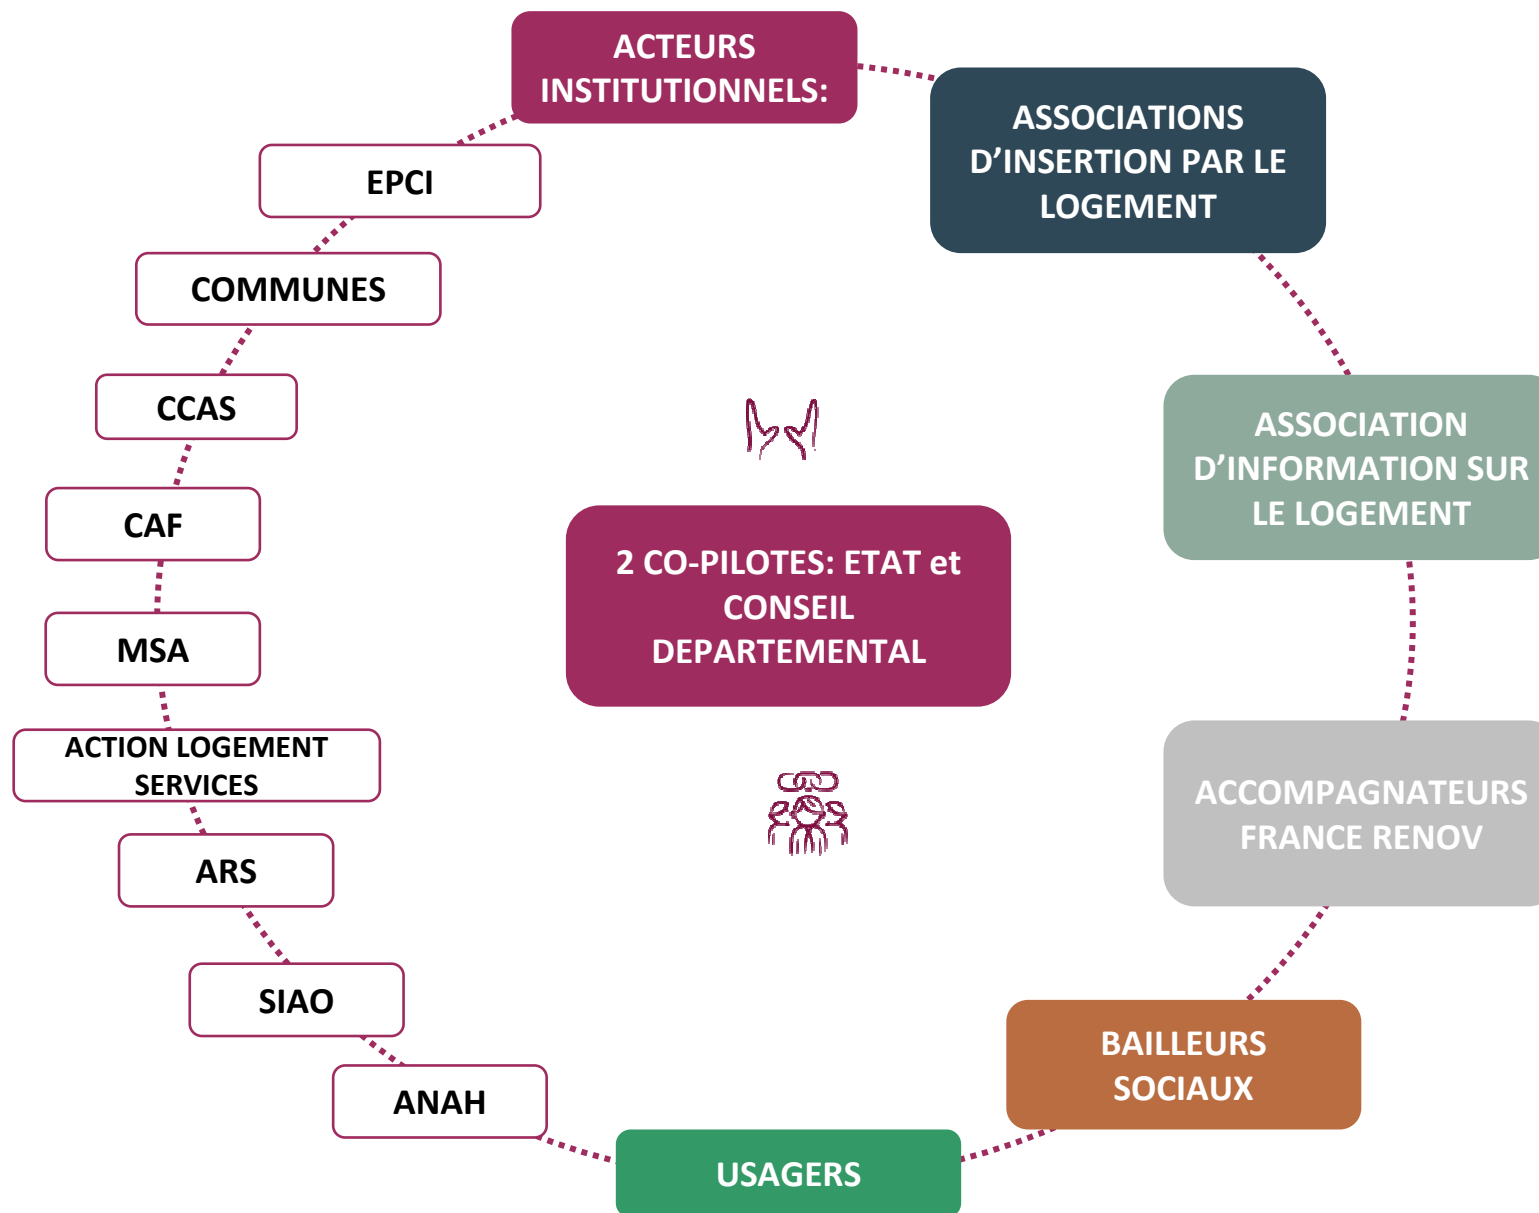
ACTEURS INSTITUTIONNELS:

EPCI

COMMUNES

CCAS

CAF

MSA

ACTION LOGEMENT SERVICES

ARS

SIAO

ANAH

ASSOCIATIONS D'INSERTION PAR LE LOGEMENT

ASSOCIATION D'INFORMATION SUR LE LOGEMENT

ACCOMPAGNATEURS FRANCE RENOV

BAILLEURS SOCIAUX

USAGERS

2 CO-PILOTES: ETAT et CONSEIL DEPARTEMENTAL